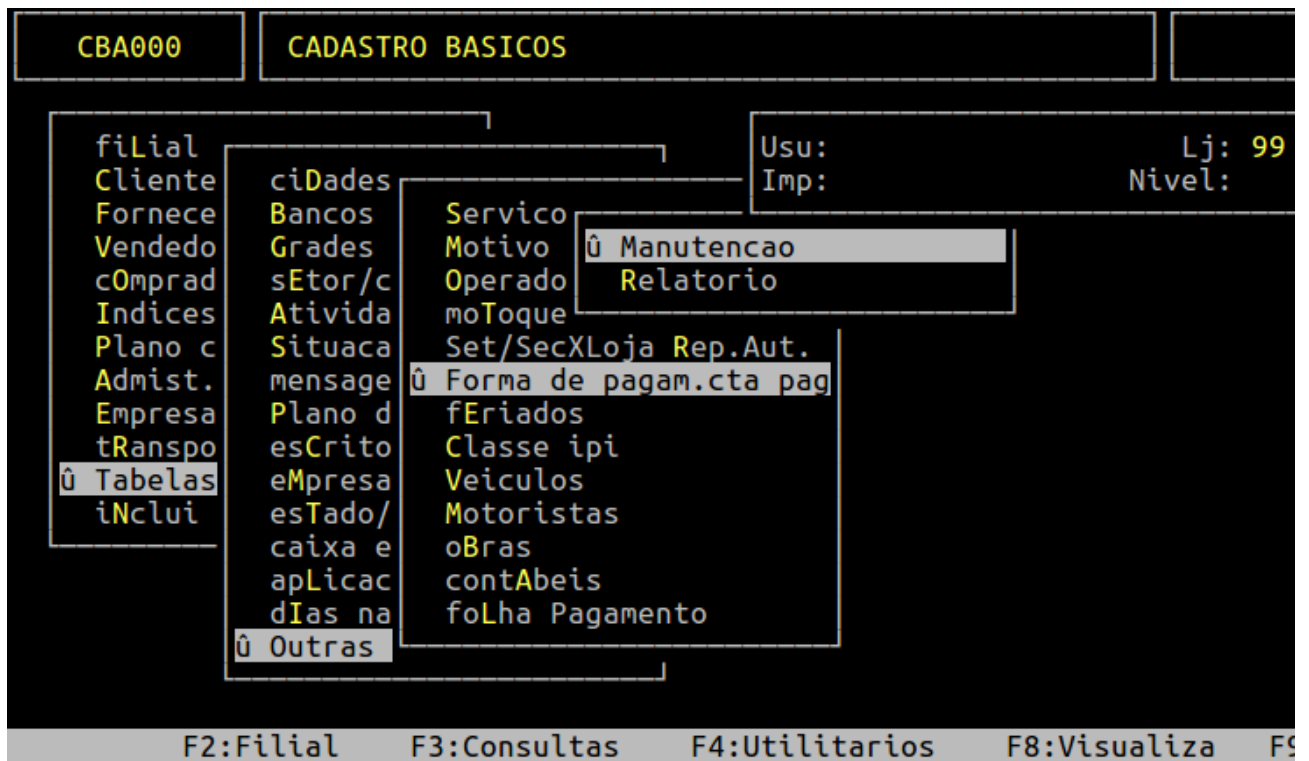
CBA000

CADASTRO BASICOS

Usu: Lj: 99
Imp: Nivel:

fiLial
Cliente
Fornece
Vendedo
cOmprad
Indices
Plano c
Admist.
Empresa
tRanspo
û Tabelas
iNclui

ciDades
Bancos
Grades
sEtor/c
Ativida
Situaca
mensage
Plano d
esCrito
eMpresa
esTado/
caixa e
apLicac
dIas na
û Outras

Servico
Motivo
Operado
moToque
Set/SecXLoja Rep.Aut.
û Forma de pagam.cta pag
fEriados
Classe ipi
Veiculos
Motoristas
oBras
contAbeis
foLha Pagamento

û Manutencao
Relatorio

F2:Filial F3:Consultas F4:Utilitarios F8:Visualiza F9